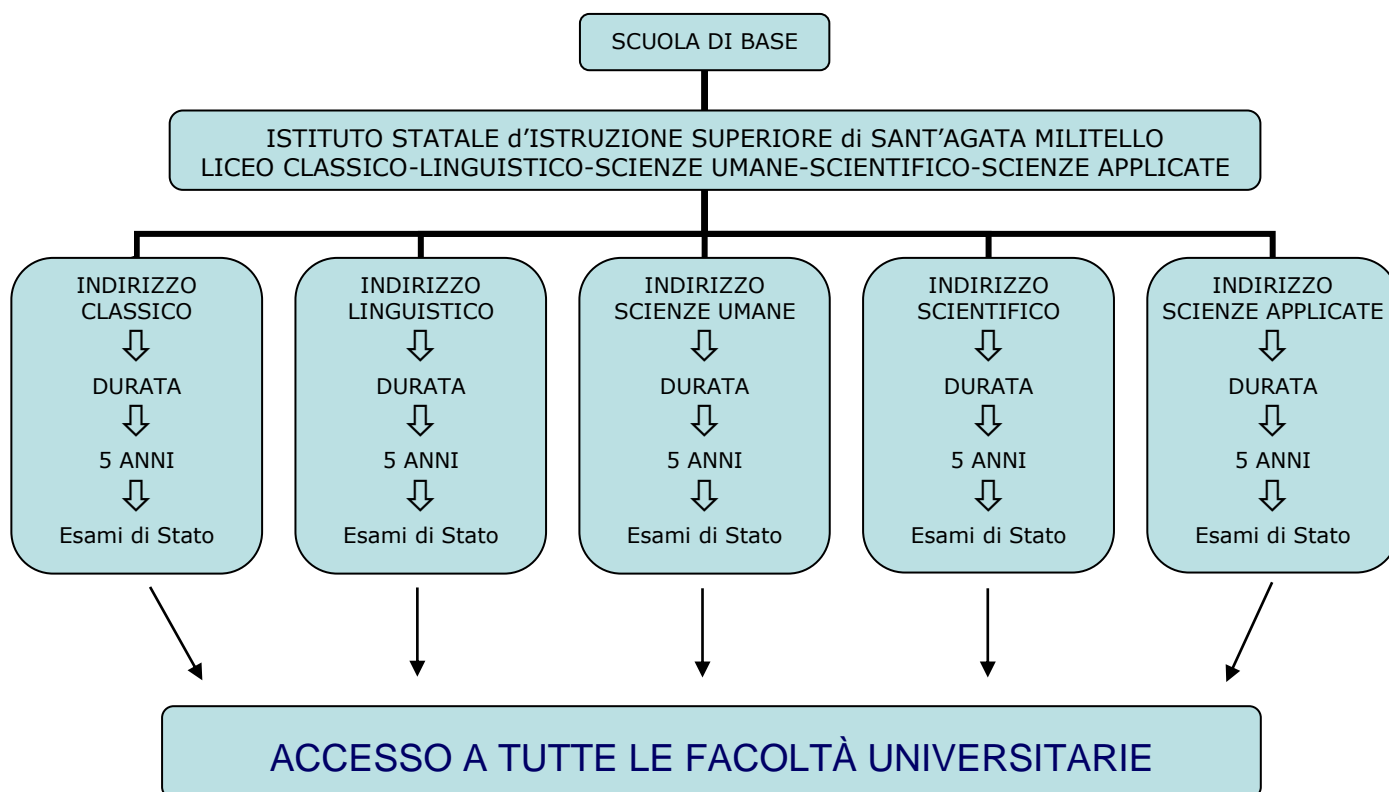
SCUOLA DI BASE

ISTITUTO STATALE d'ISTRUZIONE SUPERIORE di SANT'AGATA MILITELLO
LICEO CLASSICO-LINGUISTICO-SCIENZE UMANE-SCIENTIFICO-SCIENZE APPLICATE

INDIRIZZO CLASSICO
DURATA
5 ANNI
Esami di Stato

INDIRIZZO LINGUISTICO
DURATA
5 ANNI
Esami di Stato

INDIRIZZO SCIENZE UMANE
DURATA
5 ANNI
Esami di Stato

INDIRIZZO SCIENTIFICO
DURATA
5 ANNI
Esami di Stato

INDIRIZZO SCIENZE APPLICATE
DURATA
5 ANNI
Esami di Stato

ACCESSO A TUTTE LE FACOLTÀ UNIVERSITARIE